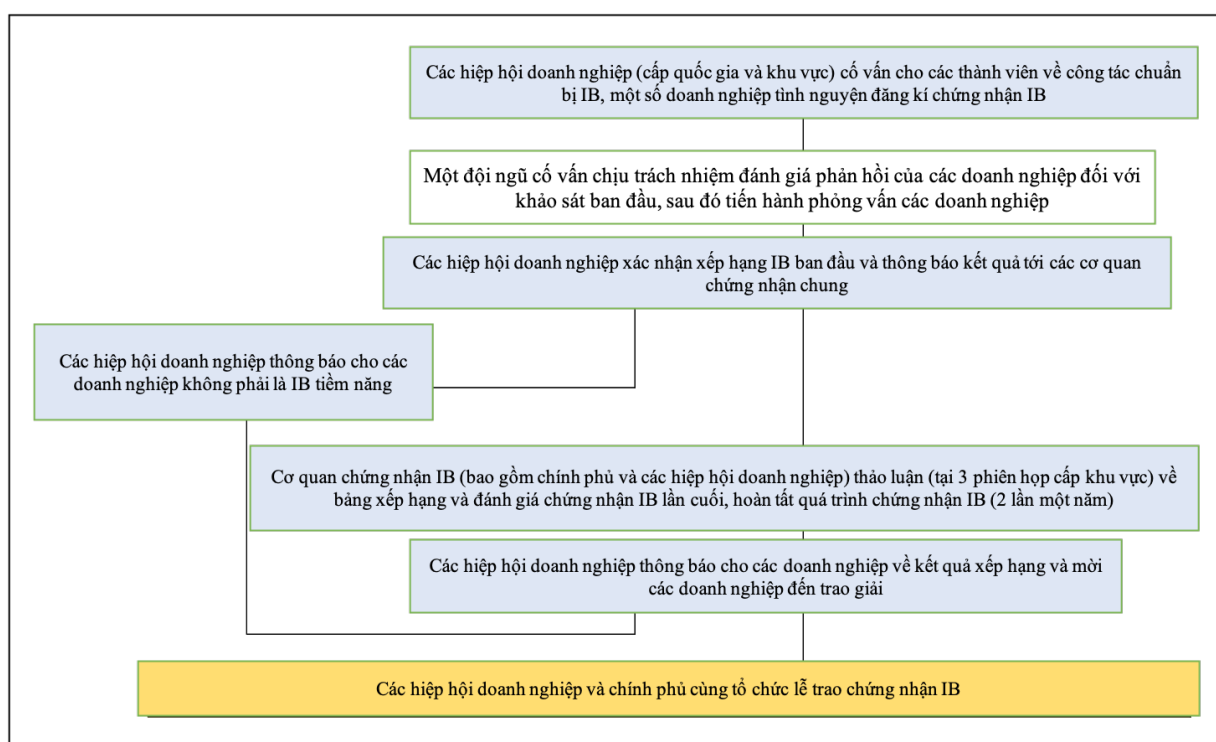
Các hiệp hội doanh nghiệp (cấp quốc gia và khu vực) cố vấn cho các thành viên về công tác chuẩn bị IB, một số doanh nghiệp tình nguyện đăng kí chứng nhận IB

Một đội ngũ cố vấn chịu trách nhiệm đánh giá phản hồi của các doanh nghiệp đối với khảo sát ban đầu, sau đó tiến hành phỏng vấn các doanh nghiệp

Các hiệp hội doanh nghiệp xác nhận xếp hạng IB ban đầu và thông báo kết quả tới các cơ quan chứng nhận chung

Các hiệp hội doanh nghiệp thông báo cho các doanh nghiệp không phải là IB tiềm năng

Cơ quan chứng nhận IB (bao gồm chính phủ và các hiệp hội doanh nghiệp) thảo luận (tại 3 phiên họp cấp khu vực) về bảng xếp hạng và đánh giá chứng nhận IB lần cuối, hoàn tất quá trình chứng nhận IB (2 lần một năm)

Các hiệp hội doanh nghiệp thông báo cho các doanh nghiệp về kết quả xếp hạng và mời các doanh nghiệp đến trao giải

Các hiệp hội doanh nghiệp và chính phủ cùng tổ chức lễ trao chứng nhận IB